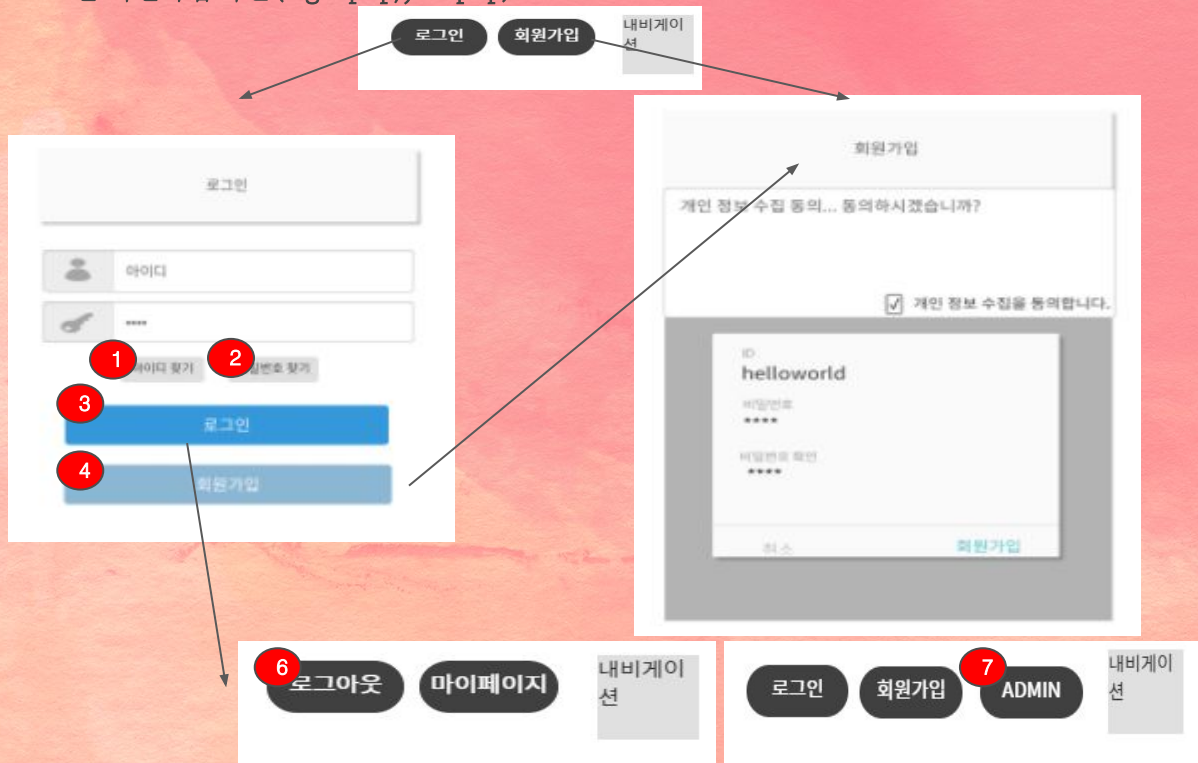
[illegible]

로그인 회원가입 내비게이션

로그인

아이디

****

1 아이디 찾기 2 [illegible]밀번호 찾기

3 로그인

4 회원가입

회원가입

개인 정보 수집 동의... 동의하시겠습니까?

개인 정보 수집을 동의합니다.

ID
helloworld
비밀번호
****
비밀번호 확인
****

취소 회원가입

6 로그아웃 마이페이지 내비게이션

로그인 회원가입 7 ADMIN 내비게이션